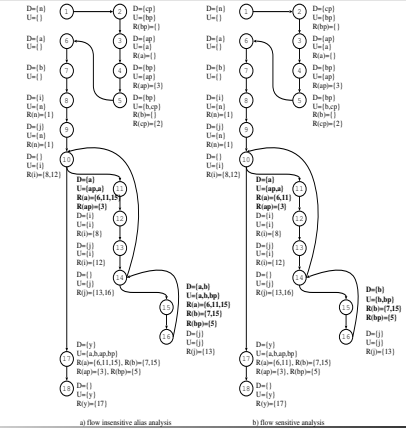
D={a}
U={}

1

2

D={cp}
U={bp}
R(bp)={}

D={a}
U={}

6

3

D={ap}
U={a}
R(a)={}

D={b}
U={}

7

4

D={bp}
U={ap}
R(ap)={3}

D={i}
U={}
R(n)={1}

8

5

D={bp}
U={b,cp}
R(b)={}
R(cp)={2}

D={j}
U={}
R(n)={1}

9

D={}
U={i}
R(i)={8,12}

10

11

D={a}
U={ap,a}
R(a)={6,11,15}
R(ap)={3}
D={i}
U={i}
R(i)={8}

12

D={j}
U={i}
R(i)={12}

13

D={}
U={j}
R(j)={13,16}

14

D={a,b}
U={a,b,bp}
R(a)={6,11,15}
R(b)={7,15}
R(bp)={5}

15

16

D={j}
U={j}
R(j)={13}

D={y}
U={a,b,ap,bp}
R(a)={6,11,15}, R(b)={7,15}
R(ap)={3}, R(bp)={5}

17

18

D={}
U={y}
R(y)={17}

a) flow insensitive alias analysis

D={n}
U={}

1

2

D={cp}
U={bp}
R(bp)={}

D={a}
U={}

6

3

D={ap}
U={a}
R(a)={}

D={b}
U={}

7

4

D={bp}
U={ap}
R(ap)={3}

D={i}
U={}
R(n)={1}

8

5

D={bp}
U={b,cp}
R(b)={}
R(cp)={2}

D={j}
U={}
R(n)={1}

9

D={}
U={i}
R(i)={8,12}

10

11

D={a}
U={ap,a}
R(a)={6,11}
R(ap)={3}
D={i}
U={i}
R(i)={8}

12

D={j}
U={i}
R(i)={12}

13

D={}
U={j}
R(j)={13,16}

14

D={b}
U={b,bp}
R(b)={7,15}
R(bp)={5}

15

16

D={j}
U={j}
R(j)={13}

D={y}
U={a,b,ap,bp}
R(a)={6,11}, R(b)={7,15}
R(ap)={3}, R(bp)={5}

17

18

D={}
U={y}
R(y)={17}

b) flow sensitive analysis